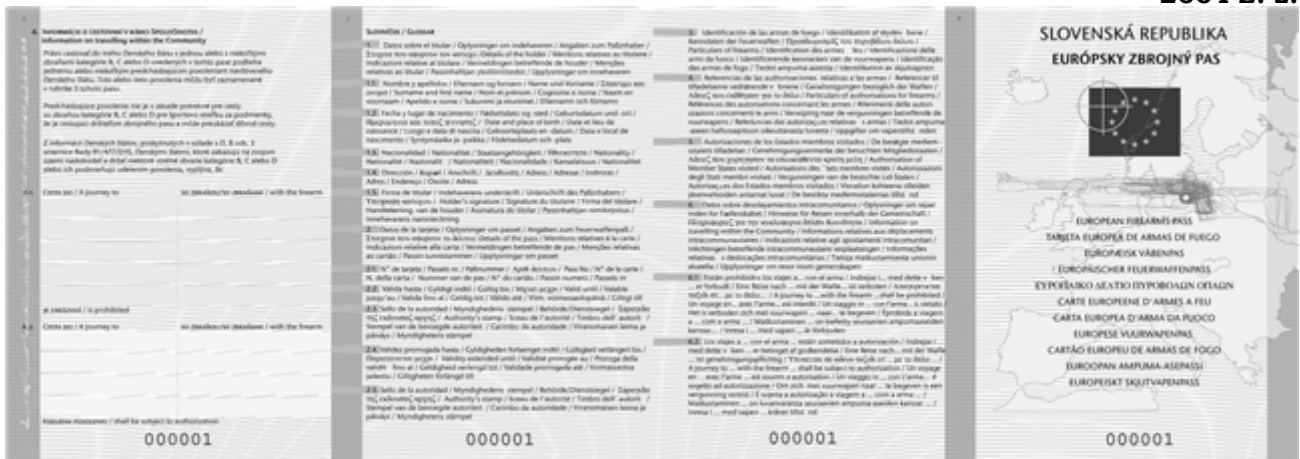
L 334 / 2. 2.

6. INFORMÁCIE O CESTOVANÍ V RÁMCI SPOLOČENSTVA / Information on travelling within the Community

Právo cestovať do iného členského štátu s jednou alebo s niekoľkými zbraňami kategórie B, C alebo D uvedenými v tomto pase podlieha jednému alebo niekoľkým predchádzajúcim povoleniam navštíveného členského štátu. Toto alebo tieto povolenia môžu byť zaznamenané v rubrike 5 tohto pasu.

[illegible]

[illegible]

6.1. Cesta po / A journey to ... so zbraňou/so zbraňami / with the firearm

je zakázaná / is prohibited

6.2. Cesta po / A journey to ... so zbraňou/so zbraňami / with the firearm

podlieha povoleniu / shall be subject to authorization

000001

SLOVNÍČEK / GLOSSARY

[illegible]

000001

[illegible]

000001

SLOVENSKÁ REPUBLIKA
EURÓPSKY ZBROJNÝ PAS

EUROPEAN FIREARMS PASS
TARJETA EUROPEA DE ARMAS DE FUEGO
EUROPÆISK VÅBENPAS
EUROPÄISCHER FEUERWAFFENPASS
ΕΥΡΩΠΑΪΚΟ ΔΕΛΤΙΟ ΠΥΡΟΒΟΛΩΝ ΟΠΛΩΝ
CARTE EUROPEENE D'ARMES A FEU
CARTA EUROPEA D'ARMA DA FUOCO
EUROPESE VUURWAPENPAS
CARTÃO EUROPEU DE ARMAS DE FOGO
EUROOPAN AMPUMA-ASEPASSI
EUROPEISKT SKJUTVAPENPASS

000001